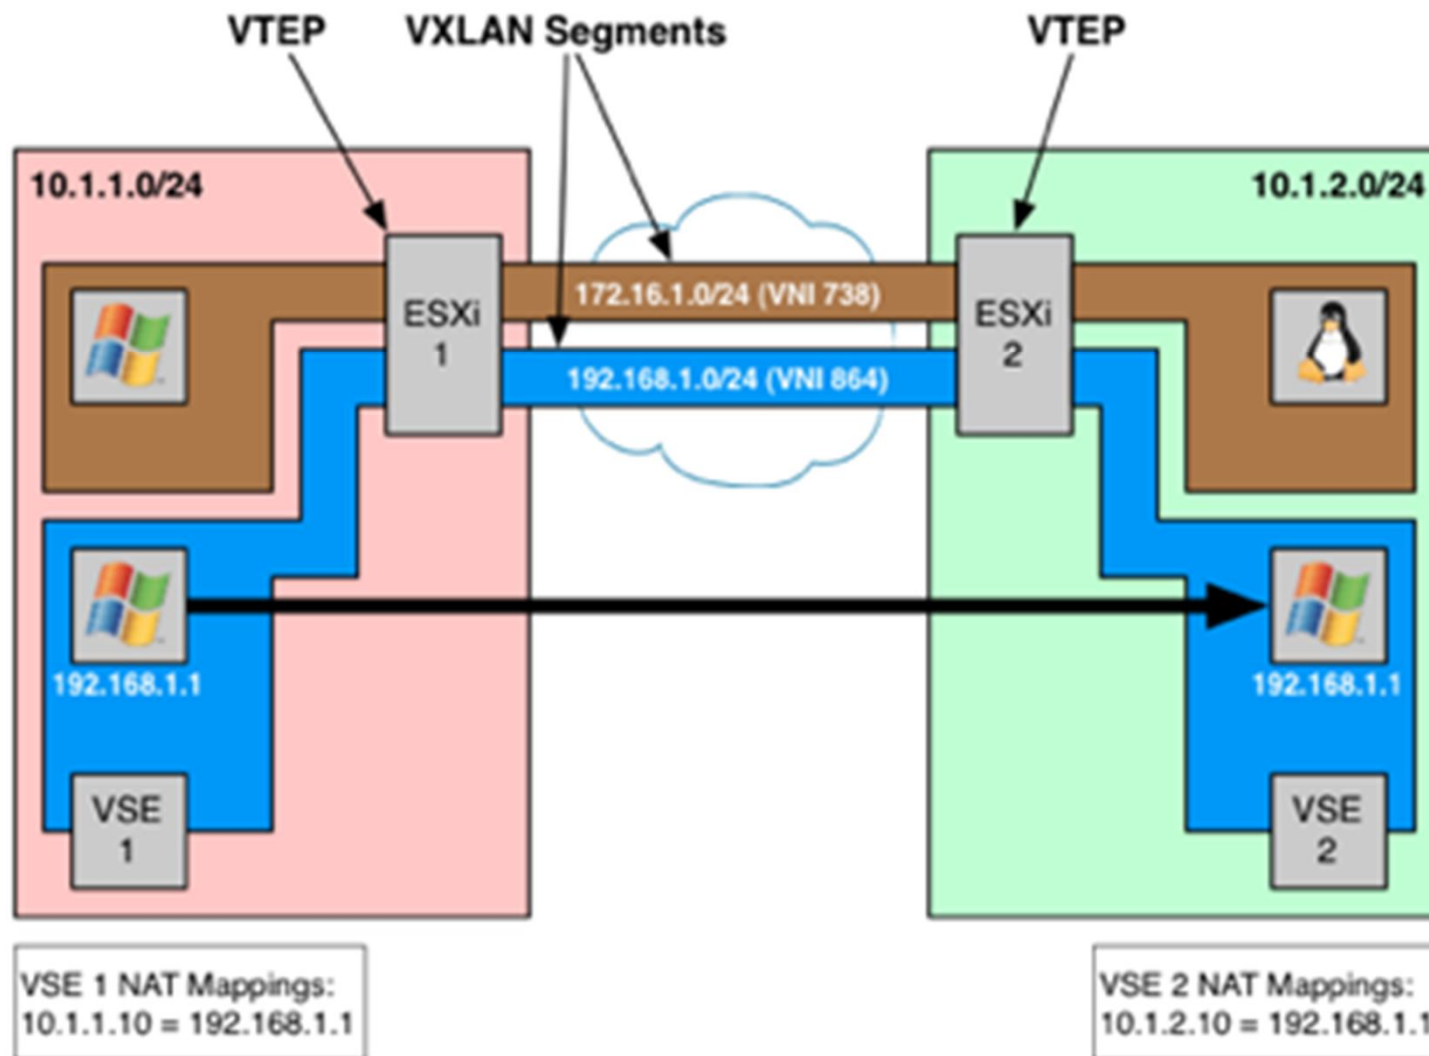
VTEP

VXLAN Segments

VTEP

10.1.1.0/24

10.1.2.0/24

ESXi 1

172.16.1.0/24 (VNI 738)

192.168.1.0/24 (VNI 864)

ESXi 2

192.168.1.1

192.168.1.1

VSE 1

VSE 2

VSE 1 NAT Mappings:
10.1.1.10 = 192.168.1.1

VSE 2 NAT Mappings:
10.1.2.10 = 192.168.1.1